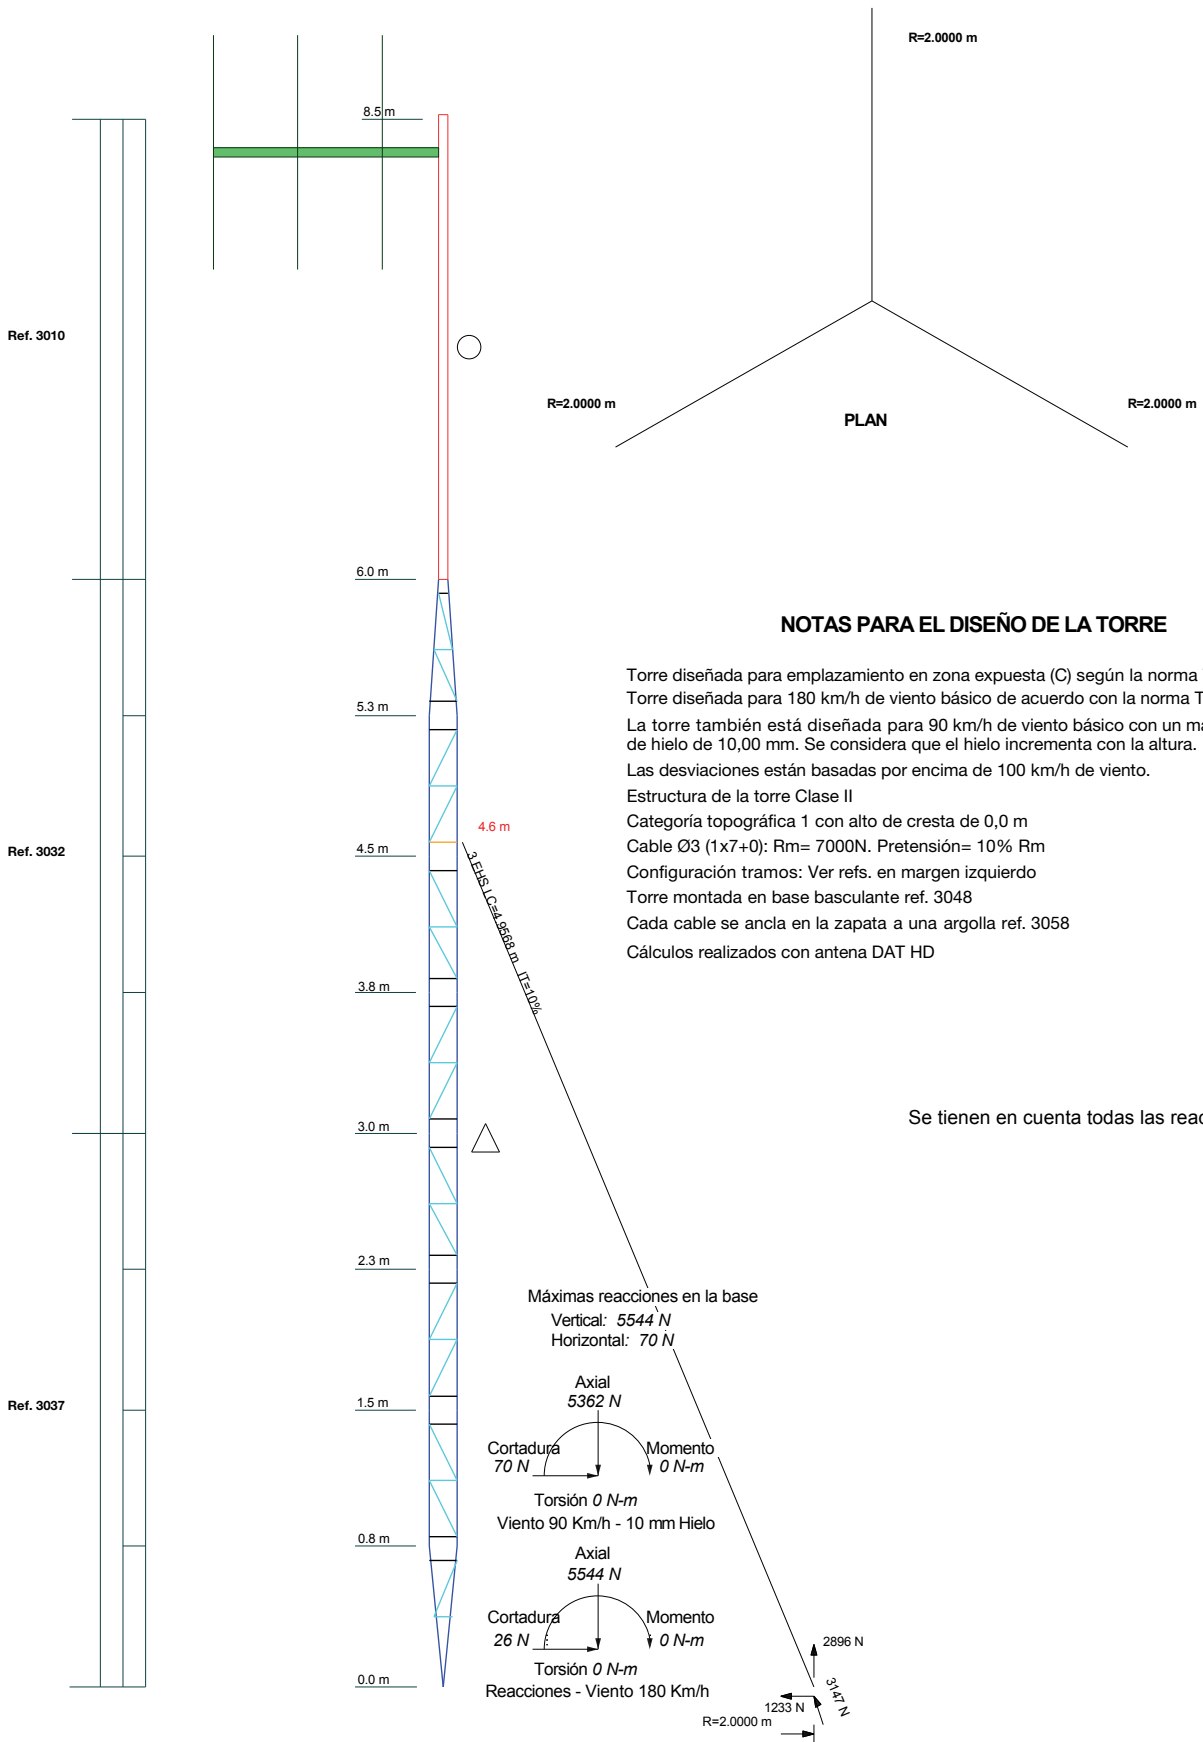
R=2.0000 m

8.5 m

Ref. 3010

R=2.0000 m

PLAN

R=2.0000 m

6.0 m

NOTAS PARA EL DISEÑO DE LA TORRE

Torre diseñada para emplazamiento en zona expuesta (C) según la norma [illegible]
Torre diseñada para 180 km/h de viento básico de acuerdo con la norma T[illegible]
La torre también está diseñada para 90 km/h de viento básico con un ma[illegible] de hielo de 10,00 mm. Se considera que el hielo incrementa con la altura.
Las desviaciones están basadas por encima de 100 km/h de viento.
Estructura de la torre Clase II
Categoría topográfica 1 con alto de cresta de 0,0 m
Cable Ø3 (1x7+0): Rm= 7000N. Pretensión= 10% Rm
Configuración tramos: Ver refs. en margen izquierdo
Torre montada en base basculante ref. 3048
Cada cable se ancla en la zapata a una argolla ref. 3058
Cálculos realizados con antena DAT HD

5.3 m

4.6 m

Ref. 3032

4.5 m

3 EHS LC=4.9568 m IT=10%

3.8 m

3.0 m

Se tienen en cuenta todas las reac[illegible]

2.3 m

Máximas reacciones en la base
Vertical: 5544 N
Horizontal: 70 N

Axial
5362 N

Ref. 3037

1.5 m

Cortadura
70 N

Momento
0 N-m

Torsión 0 N-m
Viento 90 Km/h - 10 mm Hielo

0.8 m

Axial
5544 N

Cortadura
26 N

Momento
0 N-m

2896 N

Torsión 0 N-m
Reacciones - Viento 180 Km/h

0.0 m

3147 N

1233 N

R=2.0000 m